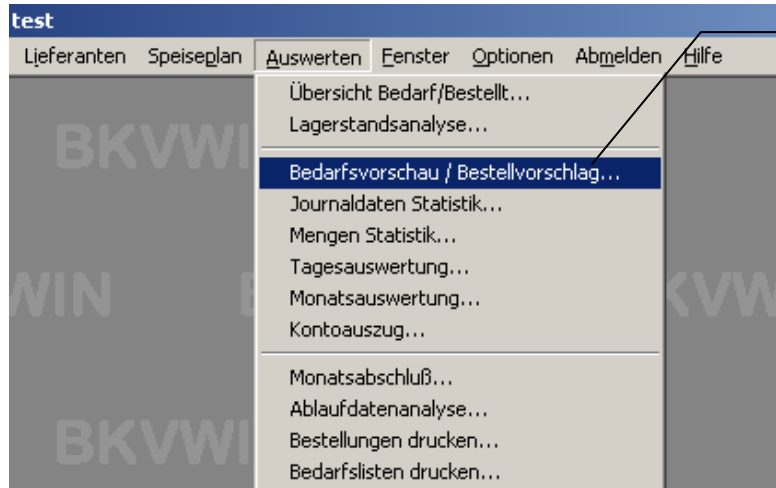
test

Lieferanten Speiseplan Auswerten Fenster Optionen Abmelden Hilfe

Übersicht Bedarf/Bestellt...
Lagerstandsanalyse...
Bedarfsvorschau / Bestellvorschlag...
Journaldaten Statistik...
Mengen Statistik...
Tagesauswertung...
Monatsauswertung...
Kontoauszug...
Monatsabschluß...
Ablaufdatenanalyse...
Bestellungen drucken...
Bedarfslisten drucken...

BKVWI
WIN
KVW
BKVWI